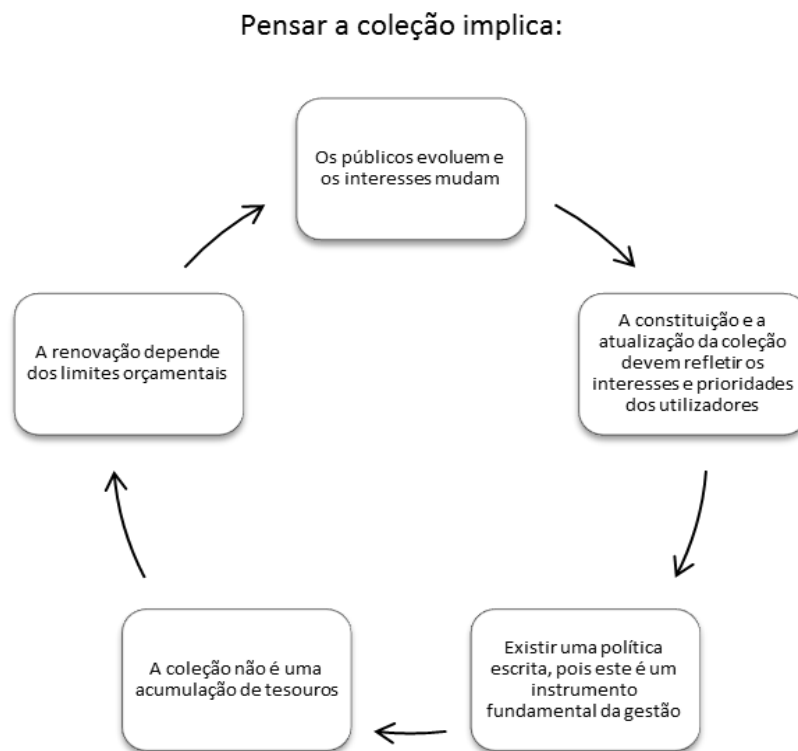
Pensar a coleção implica:

Os públicos evoluem e os interesses mudam

A constituição e a atualização da coleção devem refletir os interesses e prioridades dos utilizadores

Existir uma política escrita, pois este é um instrumento fundamental da gestão

A coleção não é uma acumulação de tesouros

A renovação depende dos limites orçamentais